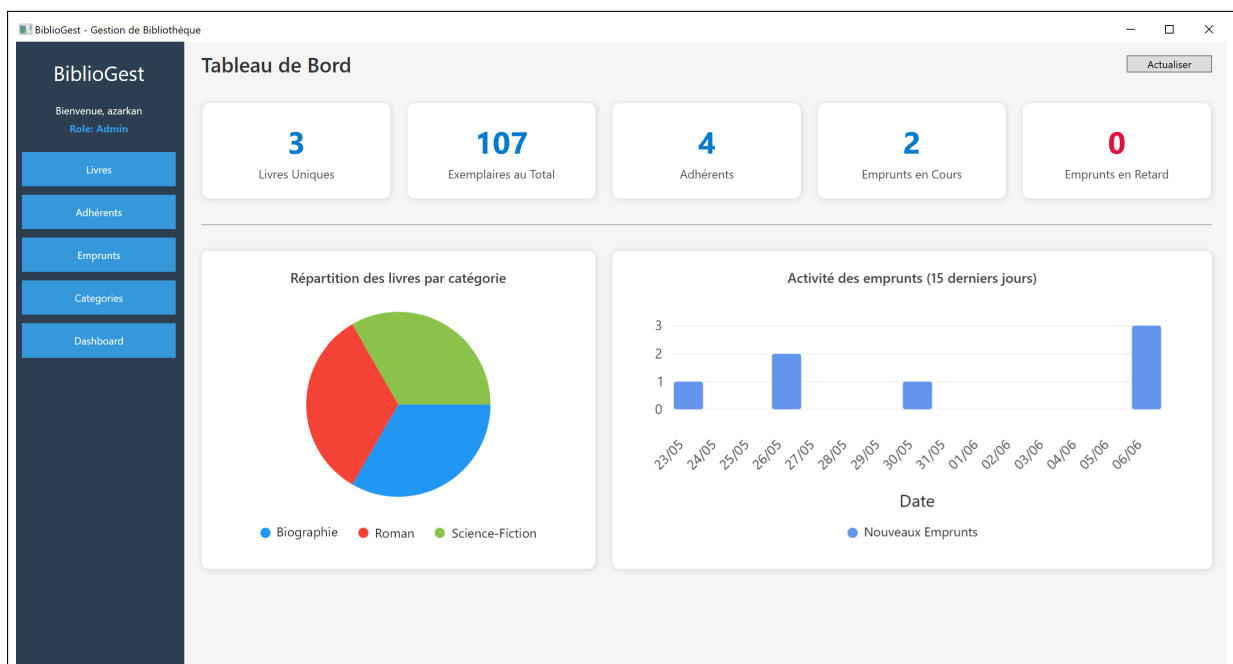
BiblioGest - Gestion de Bibliothèque

BiblioGest

Bienvenue, azarkan
Role: Admin

Livres
Adhérents
Emprunts
Categories
Dashboard

Tableau de Bord

Actualiser

3
Livres Uniques

107
Exemplaires au Total

4
Adhérents

2
Emprunts en Cours

0
Emprunts en Retard

Répartition des livres par catégorie

Biographie Roman Science-Fiction

Activité des emprunts (15 derniers jours)

3
2
1
0

23/05 24/05 25/05 26/05 27/05 28/05 29/05 30/05 31/05 01/06 02/06 03/06 04/06 05/06 06/06

Date

Nouveaux Emprunts